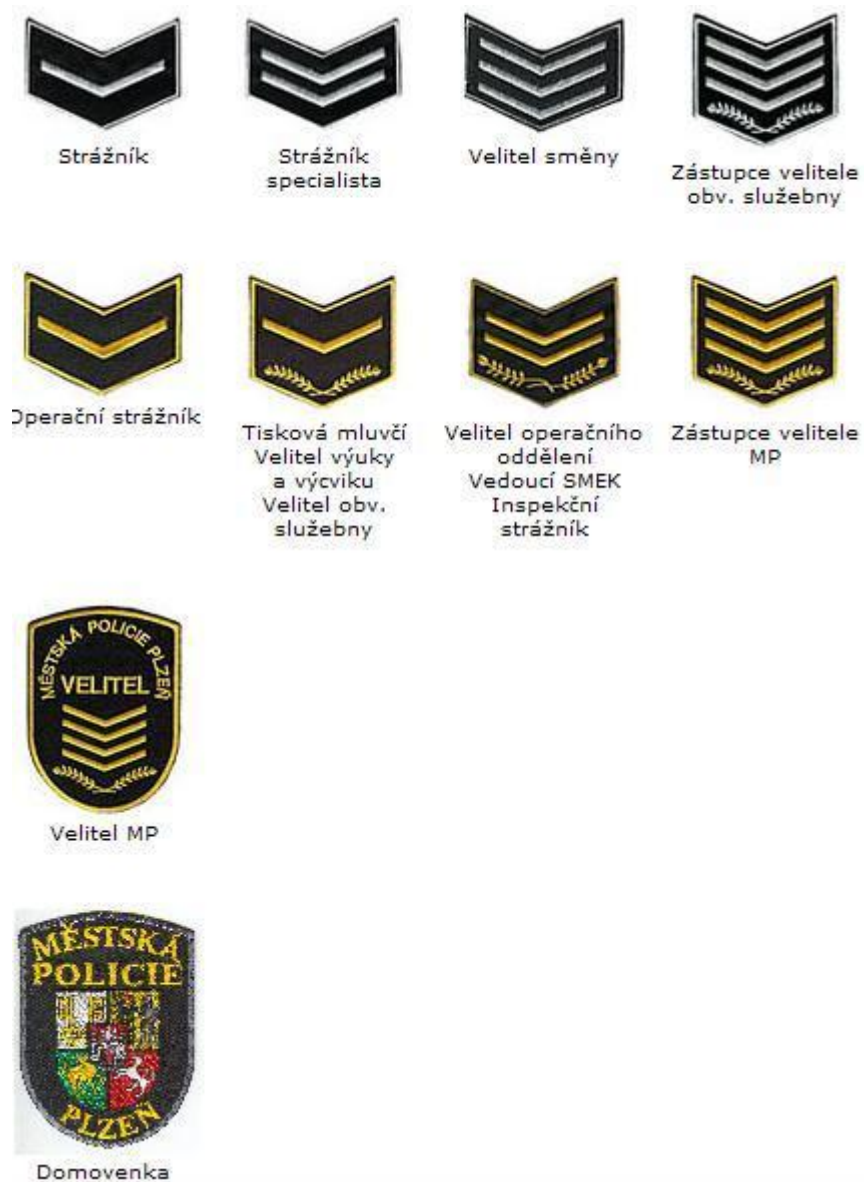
Strážník

Strážník specialista

Velitel směny

Zástupce velitele obv. služebny

Operační strážník

Tisková mluvčí Velitel výuky a výcviku Velitel obv. služebny

Velitel operačního oddělení Vedoucí SMEK Inspekční strážník

Zástupce velitele MP

MĚSTSKÁ POLICIE PLZEŇ
VELITEL

Velitel MP

MĚSTSKÁ POLICIE PLZEŇ

Domovenka